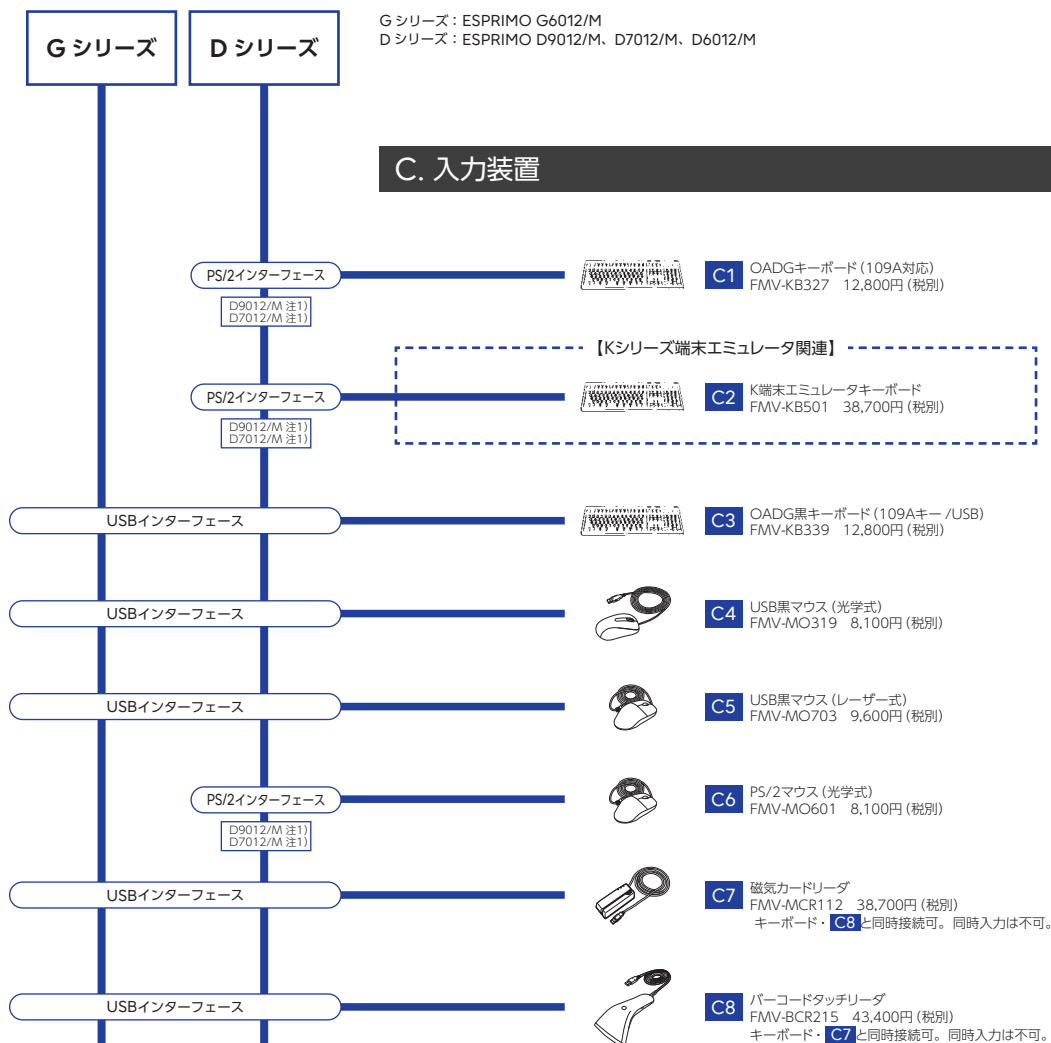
G シリーズ

D シリーズ

G シリーズ：ESPRIMO G6012/M
D シリーズ：ESPRIMO D9012/M、D7012/M、D6012/M

C. 入力装置

PS/2インターフェース

D9012/M 注1)
D7012/M 注1)

C1 OADGキーボード（109A対応）
FMV-KB327 12,800円（税別）

【Kシリーズ端末エミュレータ関連】

PS/2インターフェース

D9012/M 注1)
D7012/M 注1)

C2 K端末エミュレータキーボード
FMV-KB501 38,700円（税別）

USBインターフェース

C3 OADG黒キーボード（109Aキー /USB）
FMV-KB339 12,800円（税別）

USBインターフェース

C4 USB黒マウス（光学式）
FMV-MO319 8,100円（税別）

USBインターフェース

C5 USB黒マウス（レーザー式）
FMV-MO703 9,600円（税別）

PS/2インターフェース

D9012/M 注1)
D7012/M 注1)

C6 PS/2マウス（光学式）
FMV-MO601 8,100円（税別）

USBインターフェース

C7 磁気カードリーダ
FMV-MCR112 38,700円（税別）
キーボード・ C8 と同時接続可。同時入力は不可。

USBインターフェース

C8 バーコードタッチリーダ
FMV-BCR215 43,400円（税別）
キーボード・ C7 と同時接続可。同時入力は不可。